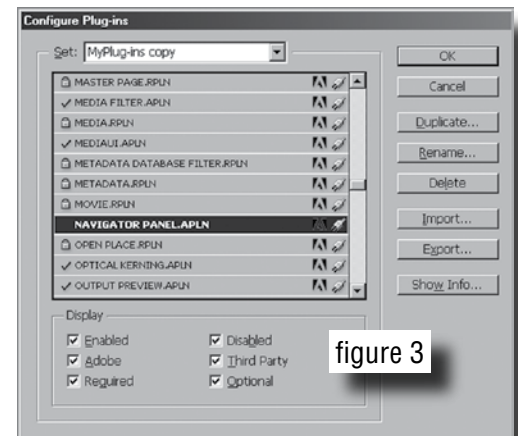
Configure Plug-ins

Set: MyPlug-ins copy

MASTER PAGE.RPLN
✓ MEDIA FILTER.APLN
MEDIA.RPLN
✓ MEDIAUI.APLN
METADATA DATABASE FILTER.RPLN
METADATA.RPLN
MOVIE.RPLN
NAVIGATOR PANEL.APLN
OPEN PLACE.RPLN
✓ OPTICAL KERNING.APLN
✓ OUTPUT PREVIEW.APLN

OK
Cancel
Duplicate...
Rename...
Delete
Import...
Export...
Show Info...

Display
☑ Enabled
☑ Adobe
☑ Required
☑ Disabled
☑ Third Party
☑ Optional

figure 3